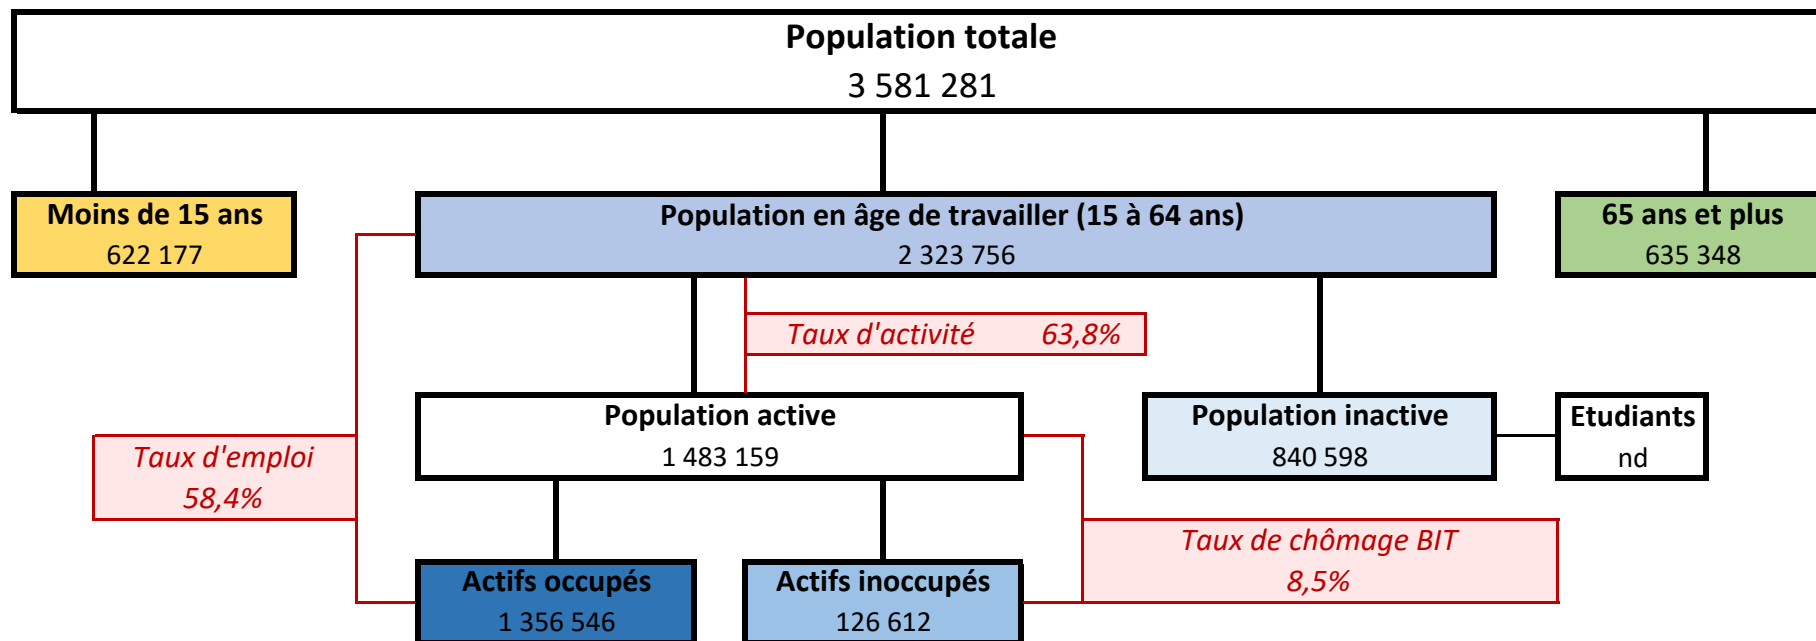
Population totale
3 581 281

Moins de 15 ans
622 177

Population en âge de travailler (15 à 64 ans)
2 323 756

65 ans et plus
635 348

Taux d'activité 63,8%

Population active
1 483 159

Population inactive
840 598

Etudiants
nd

Taux d'emploi
58,4%

Taux de chômage BIT
8,5%

Actifs occupés
1 356 546

Actifs inoccupés
126 612